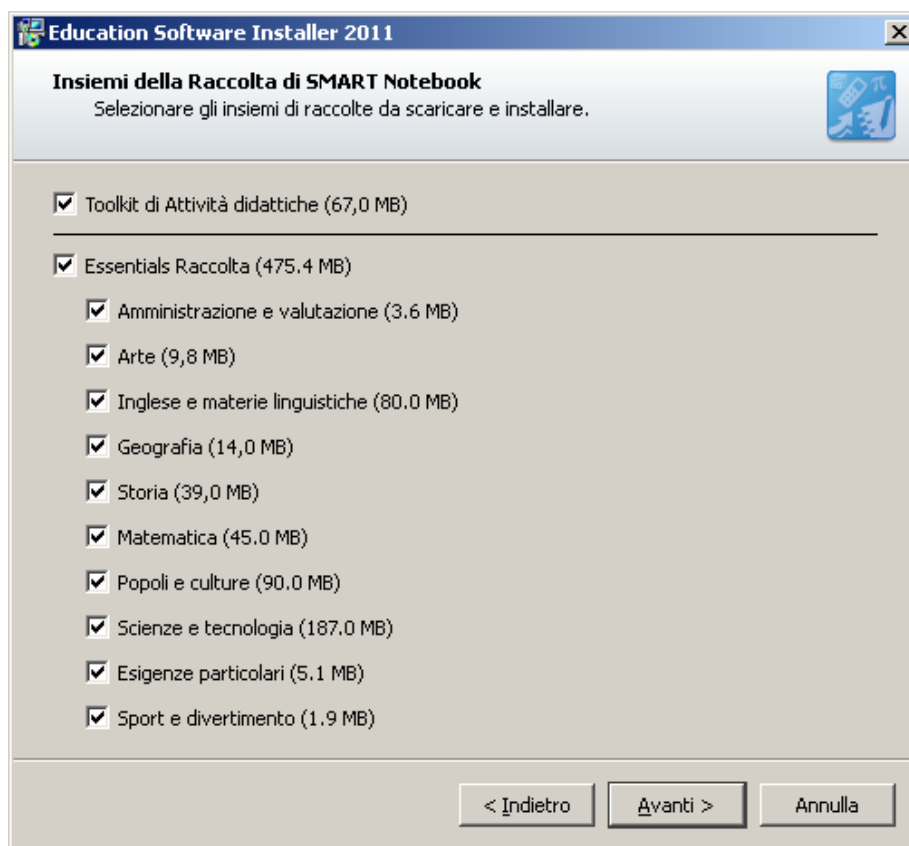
Education Software Installer 2011

Insiemi della Raccolta di SMART Notebook
Selezionare gli insiemi di raccolte da scaricare e installare.

Toolkit di Attività didattiche (67,0 MB)

Essentials Raccolta (475.4 MB)

Amministrazione e valutazione (3.6 MB)

Arte (9,8 MB)

Inglese e materie linguistiche (80.0 MB)

Geografia (14,0 MB)

Storia (39,0 MB)

Matematica (45.0 MB)

Popoli e culture (90.0 MB)

Scienze e tecnologia (187.0 MB)

Esigenze particolari (5.1 MB)

Sport e divertimento (1.9 MB)

< Indietro

Avanti >

Annulla